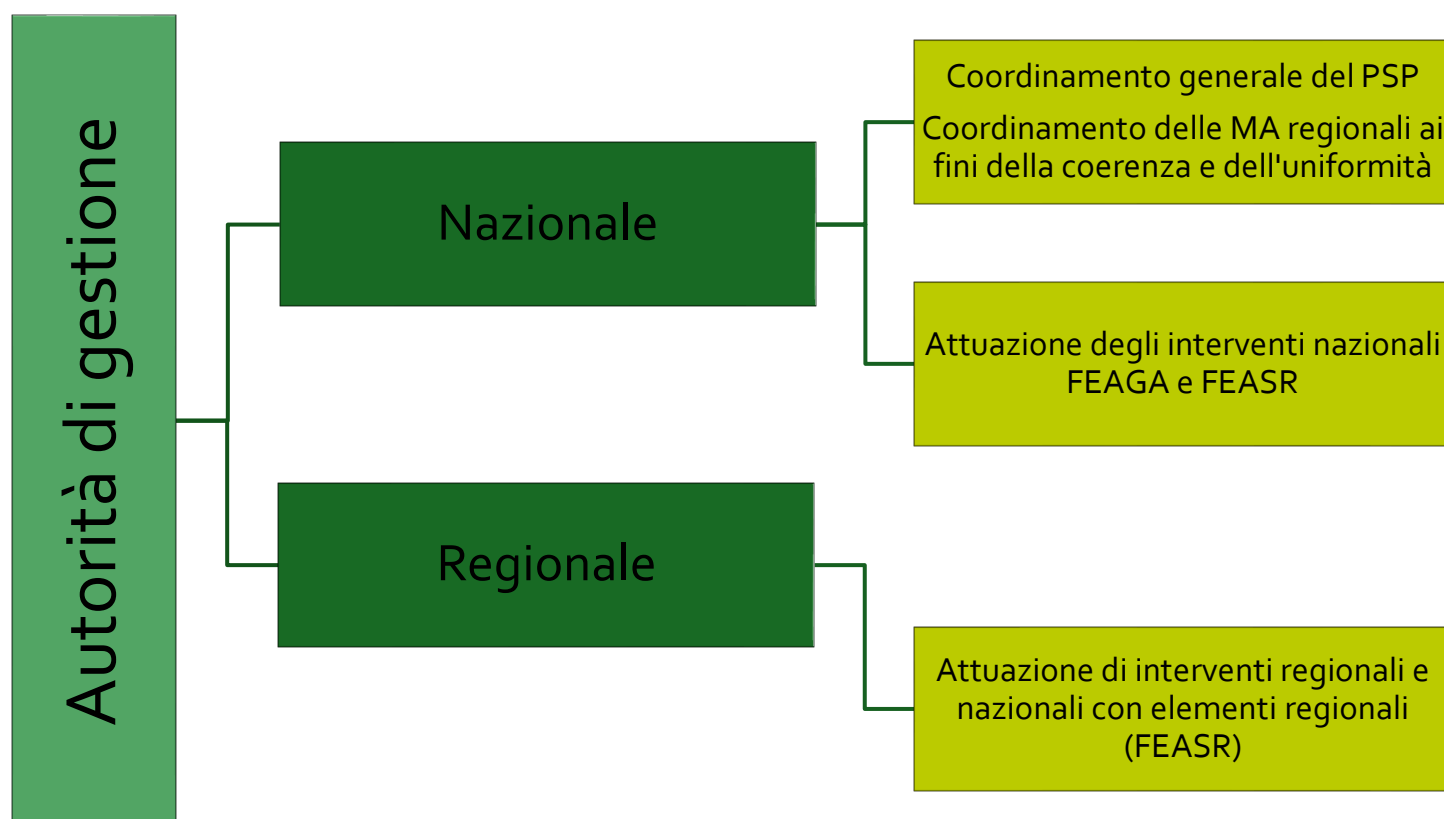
Autorità di gestione

Nazionale

Coordinamento generale del PSP

Coordinamento delle MA regionali ai fini della coerenza e dell'uniformità

Attuazione degli interventi nazionali FEAGA e FEASR

Regionale

Attuazione di interventi regionali e nazionali con elementi regionali (FEASR)